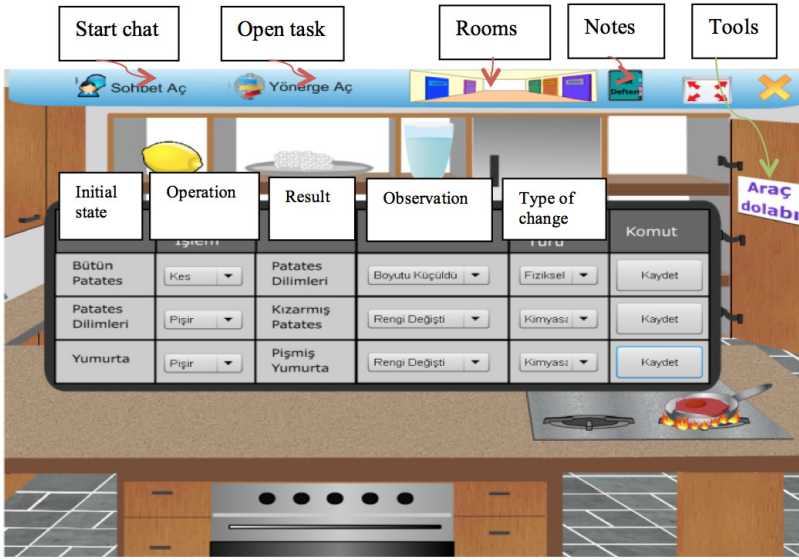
Start chat

Open task

Rooms

Notes

Tools

Sohbet Aç

Yönerge Aç

Defter

Araç dolabı

| Initial state | Operation İşlem | Result | Observation | Type of change Türü | Komut |
|---|---|---|---|---|---|
| Bütün Patates | Kes | Patates Dilimleri | Boyutu Küçüldü | Fiziksel | Kaydet |
| Patates Dilimleri | Pişir | Kızarmış Patates | Rengi Değişti | Kimyasa | Kaydet |
| Yumurta | Pişir | Pişmiş Yumurta | Rengi Değişti | Kimyasa | Kaydet |